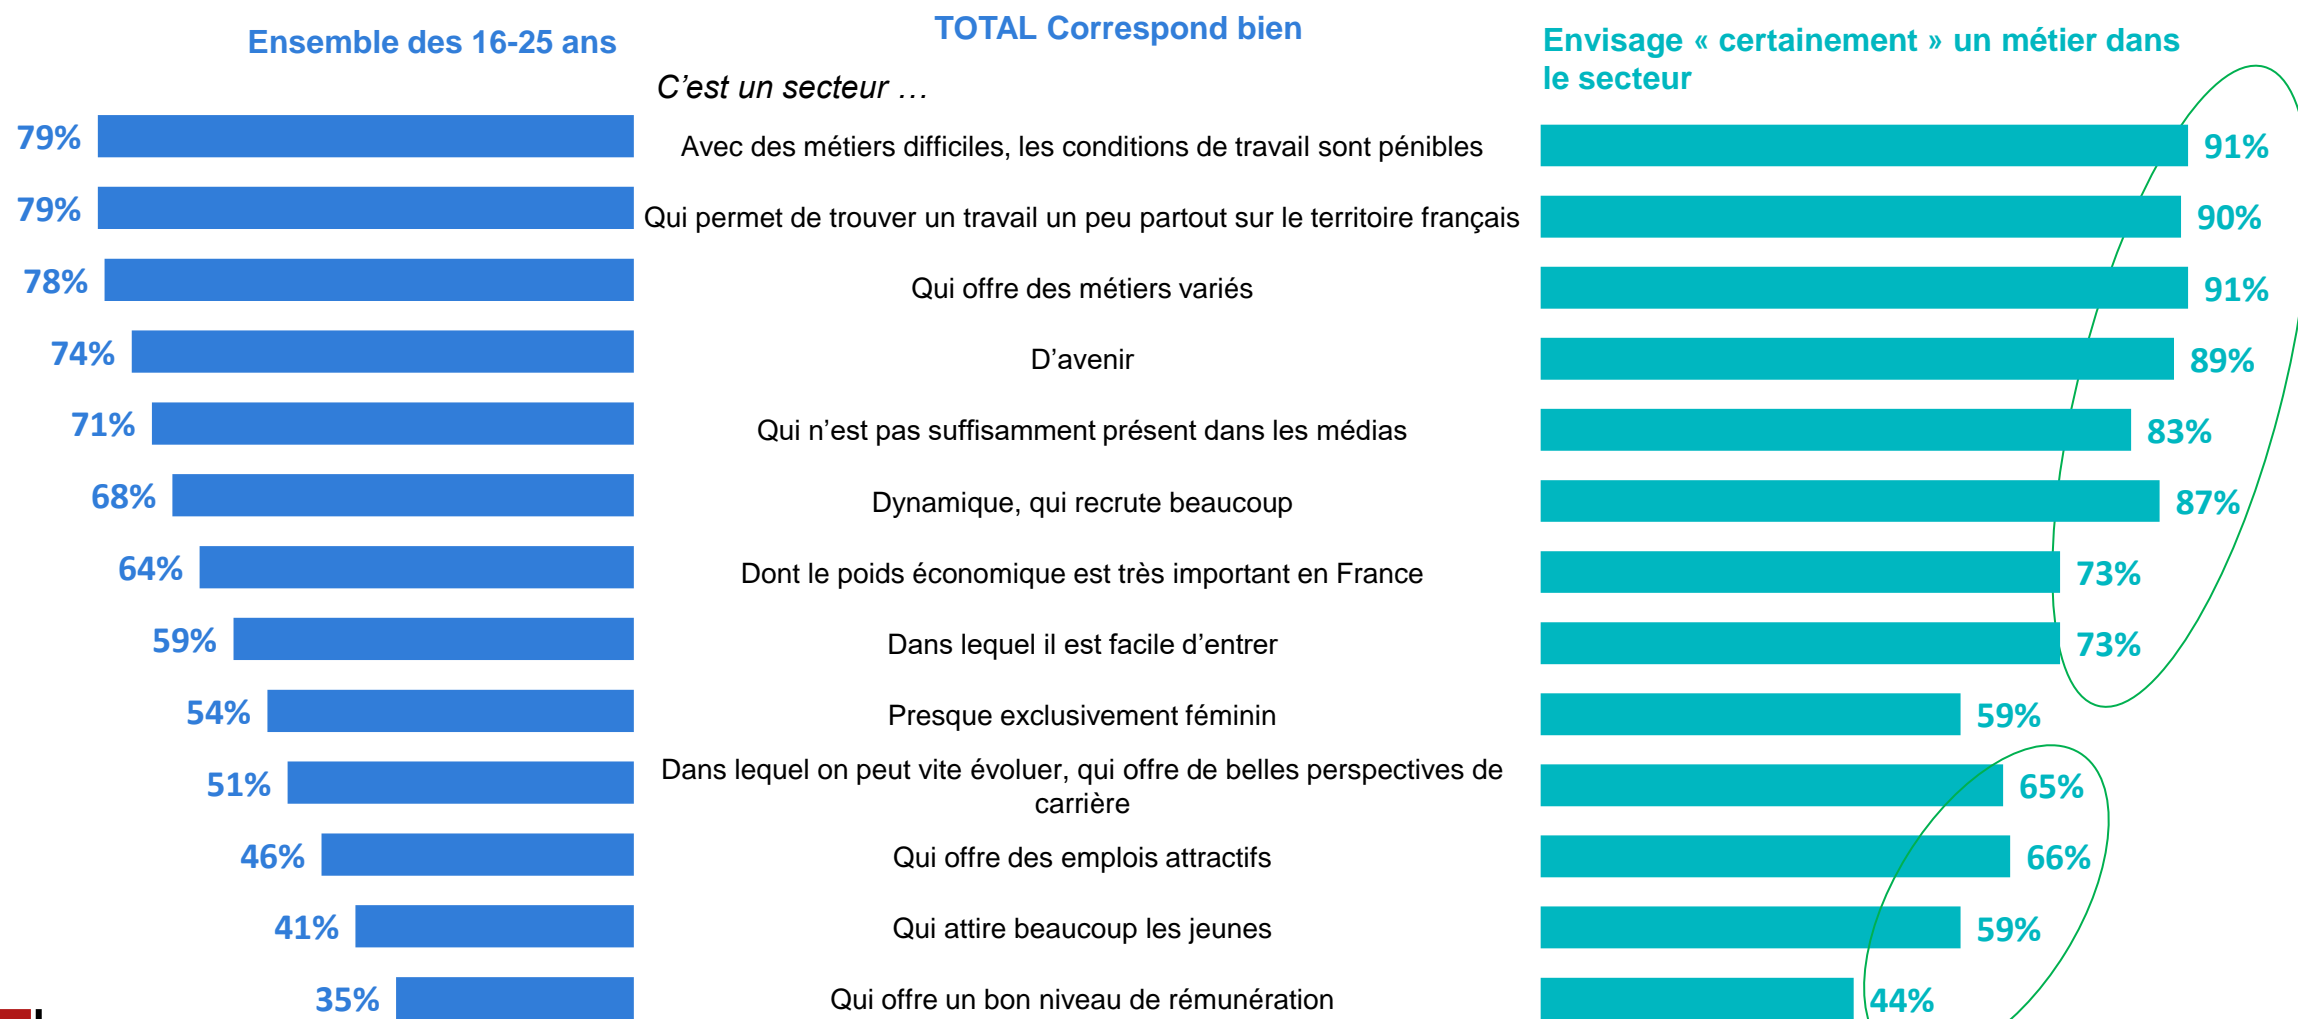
Ensemble des 16-25 ans

TOTAL Correspond bien

Envisage « certainement » un métier dans le secteur

C'est un secteur …

| Ensemble des 16-25 ans | | Envisage « certainement » |
|---|---|---|
| 79% | Avec des métiers difficiles, les conditions de travail sont pénibles | 91% |
| 79% | Qui permet de trouver un travail un peu partout sur le territoire français | 90% |
| 78% | Qui offre des métiers variés | 91% |
| 74% | D'avenir | 89% |
| 71% | Qui n'est pas suffisamment présent dans les médias | 83% |
| 68% | Dynamique, qui recrute beaucoup | 87% |
| 64% | Dont le poids économique est très important en France | 73% |
| 59% | Dans lequel il est facile d'entrer | 73% |
| 54% | Presque exclusivement féminin | 59% |
| 51% | Dans lequel on peut vite évoluer, qui offre de belles perspectives de carrière | 65% |
| 46% | Qui offre des emplois attractifs | 66% |
| 41% | Qui attire beaucoup les jeunes | 59% |
| 35% | Qui offre un bon niveau de rémunération | 44% |